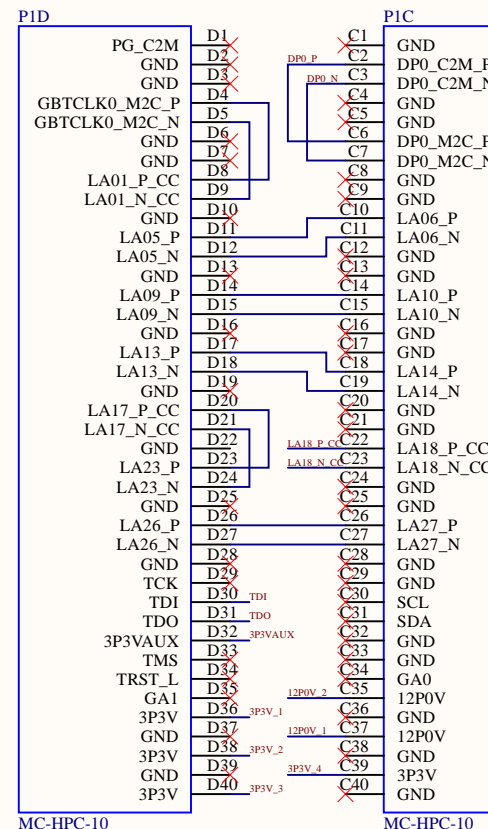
P1D

PG_C2M D1
GND D2
GND D3
GBTCLK0_M2C_P D4
GBTCLK0_M2C_N D5
GND D6
GND D7
LA01_P_CC D8
LA01_N_CC D9
GND D10
LA05_P D11
LA05_N D12
GND D13
GND D14
LA09_P D15
LA09_N D16
GND D17
LA13_P D18
LA13_N D19
GND D20
LA17_P_CC D21
LA17_N_CC D22
GND D23
LA23_P D24
LA23_N D25
GND D26
LA26_P D27
LA26_N D28
GND D29
TCK D30
TDI D31
TDO D32
3P3VAUX D33
TMS D34
TRST_L D35
GA1 D36
3P3V D37
GND D38
3P3V D39
GND D40
3P3V

MC-HPC-10

TDI
TDO
3P3VAUX
3P3V_1
3P3V_2
3P3V_3

P1C

C1 GND
C2 DP0_C2M_P
C3 DP0_C2M_N
C4 GND
C5 GND
C6 DP0_M2C_P
C7 DP0_M2C_N
C8 GND
C9 GND
C10 LA06_P
C11 LA06_N
C12 GND
C13 GND
C14 LA10_P
C15 LA10_N
C16 GND
C17 GND
C18 LA14_P
C19 LA14_N
C20 GND
C21 GND
C22 LA18_P_CC
C23 LA18_N_CC
C24 GND
C25 GND
C26 LA27_P
C27 LA27_N
C28 GND
C29 GND
C30 SCL
C31 SDA
C32 GND
C33 GND
C34 GA0
C35 12P0V
C36 GND
C37 12P0V
C38 GND
C39 3P3V
C40 GND

MC-HPC-10

DP0_P
DP0_N
LA18_P_CC
LA18_N_CC
12P0V_2
12P0V_1
3P3V_4